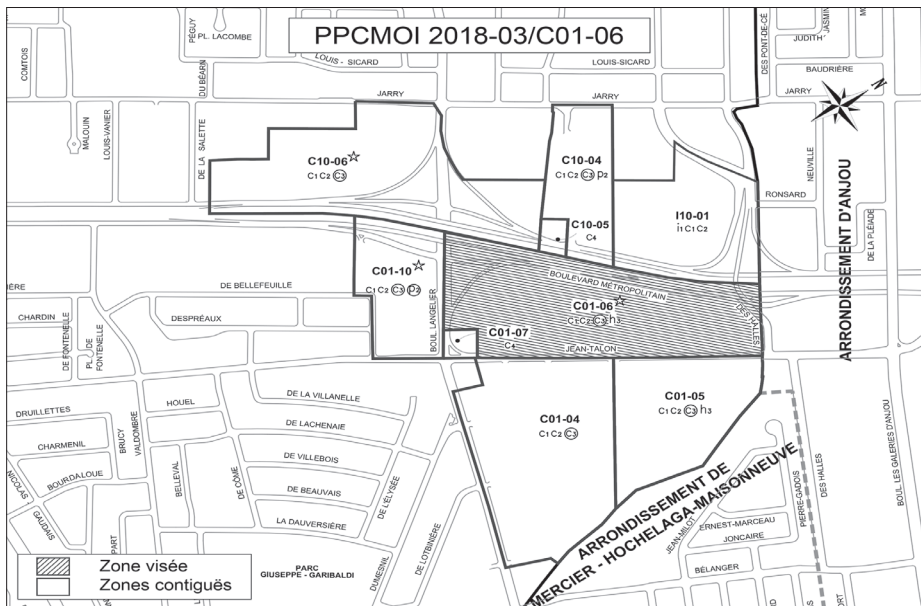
PPCMOI 2018-03/C01-06

PÉGUY
PL. LACOMBE
COMTOIS
LOUIS - SICARD
LOUIS-SICARD
JUDITH
JASMIN
BAUDRIÈRE
DES PONT-DE-CÉ
JARRY
JARRY
JARRY
N
MALOUIN
LOUIS-VANIER
DU BÉARN
DE LA SALETTE
C10-06
C1 C2 C3
C10-04
C1 C2 C3 P2
NEUVILLE
RONSARD
I10-01
I1 C1 C2
DE LA PLÉIADE
ARRONDISSEMENT D'ANJOU
C10-05
C4
C01-10
C1 C2 C3 P2
BOULEVARD MÉTROPOLITAIN
C01-06
C1 C2 C3 h3
DE BELLEFEUILLE
CHARDIN
DESPRÉAUX
DE FONTENELLE
PL. DE FONTENELLE
BOUL. LANGELIER
C01-07
C4
JEAN-TALON
LOUIS-VEUILLOT
DE LA VILLANELLE
HOUEL
DRUILLETTES
DE LACHENAIE
CHARMENIL
BRUCY
VALDOMBRE
C01-04
C1 C2 C3
C01-05
C1 C2 C3 h3
BOURDALOUE
DE VILLEBOIS
DE BEAUVAIS
BELLEVAL
DE CÔME
DE L'ÉLYSÉE
LA DAUVERSIÈRE
NICOLAS
GAUDAIS
DUMESNIL
DE LOTBINIÈRE
ARRONDISSEMENT DE MERCIER - HOCHELAGA-MAISONNEUVE
JEAN-MILOT
PIERRE-GADOIS
DES HALLES
BOUL. LES GALERIES D'ANJOU
ERNEST-MARCEAU
JONCAIRE
BÉLANGER
PARC GIUSEPPE - GARIBALDI
Zone visée
Zones contiguës